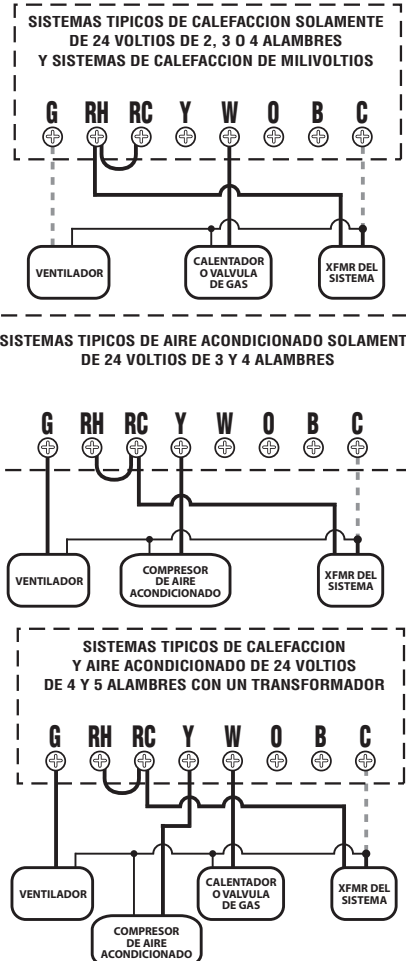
SISTEMAS TIPICOS DE CALEFACCION SOLAMENTE DE 24 VOLTIOS DE 2, 3 O 4 ALAMBRES Y SISTEMAS DE CALEFACCION DE MILIVOLTIOS

G RH RC Y W O B C

VENTILADOR

CALENTADOR O VALVULA DE GAS

XFMR DEL SISTEMA

SISTEMAS TIPICOS DE AIRE ACONDICIONADO SOLAMENT DE 24 VOLTIOS DE 3 Y 4 ALAMBRES

G RH RC Y W O B C

VENTILADOR

COMPRESOR DE AIRE ACONDICIONADO

XFMR DEL SISTEMA

SISTEMAS TIPICOS DE CALEFACCION Y AIRE ACONDICIONADO DE 24 VOLTIOS DE 4 Y 5 ALAMBRES CON UN TRANSFORMADOR

G RH RC Y W O B C

VENTILADOR

CALENTADOR O VALVULA DE GAS

XFMR DEL SISTEMA

COMPRESOR DE AIRE ACONDICIONADO